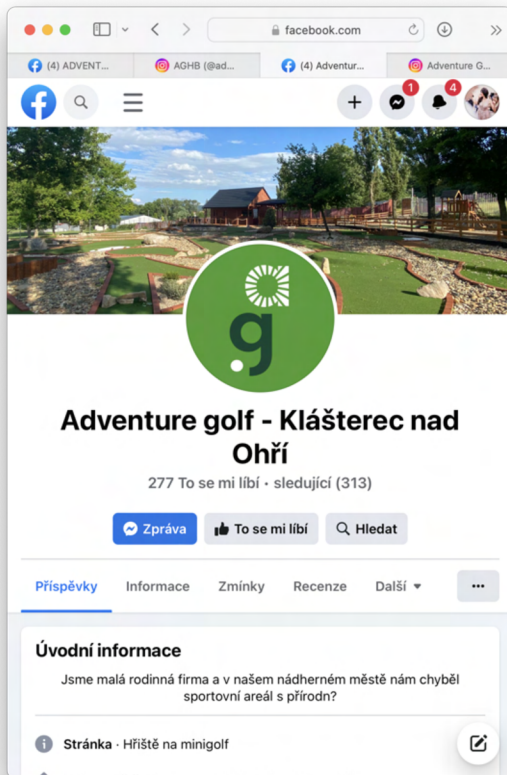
facebook.com

(4) ADVENT...
AGHB (@ad...
(4) Adventur...
Adventure G...

1
4

g

Adventure golf - Klášterec nad Ohří

277 To se mi líbí • sledující (313)

Zpráva
To se mi líbí
Hledat

Příspěvky
Informace
Zmínky
Recenze
Další

Úvodní informace

Jsme malá rodinná firma a v našem nádherném městě nám chyběl sportovní areál s přírodn?

Stránka · Hřiště na minigolf